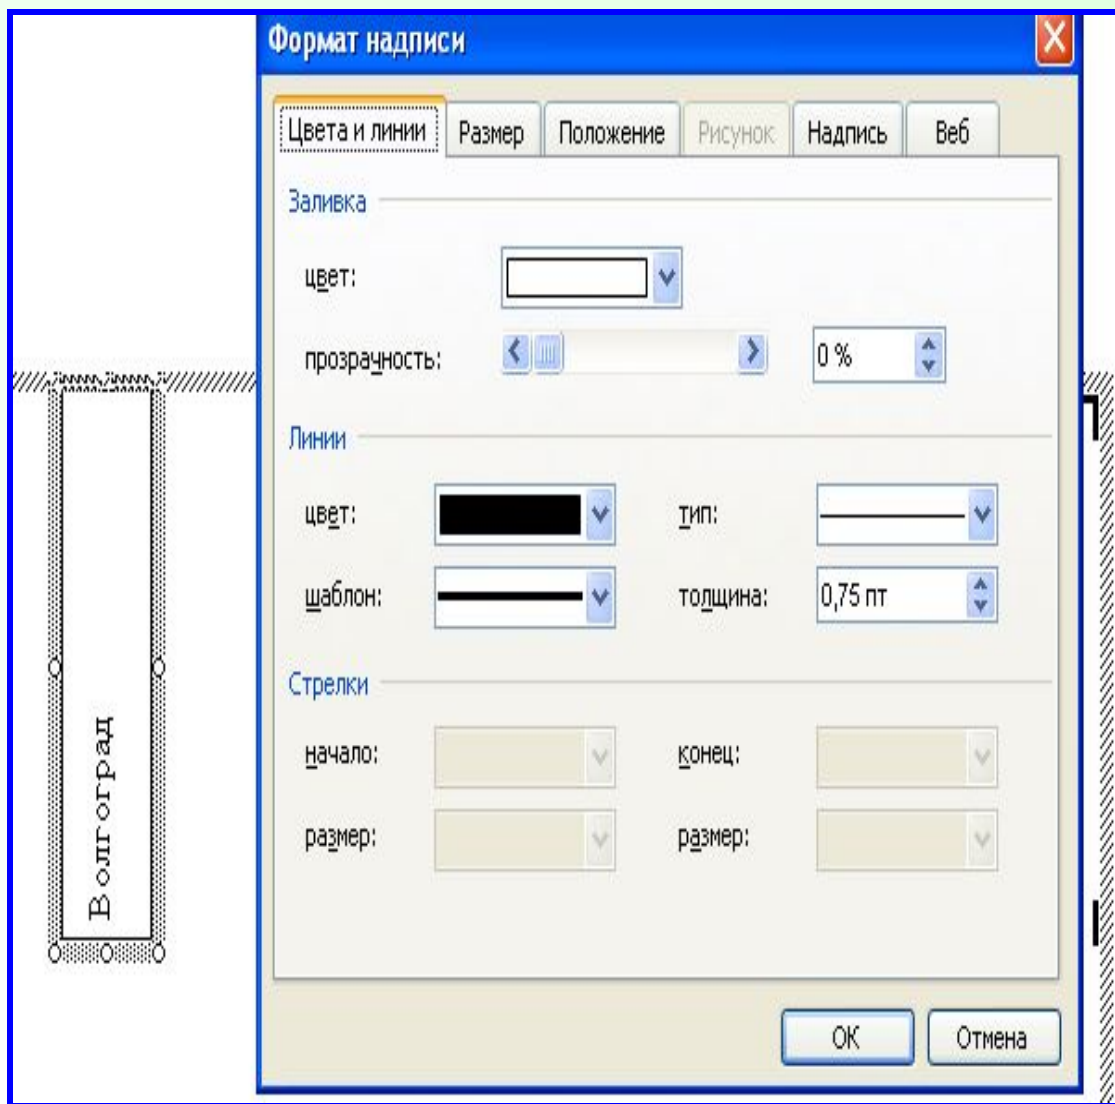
Волгоград

Формат надписи

Цвета и линии | Размер | Положение | Рисунок | Надпись | Веб

Заливка

цвет:

прозрачность: 0 %

Линии

цвет:

тип:

шаблон:

толщина: 0,75 пт

Стрелки

начало:

конец:

размер:

размер:

OK

Отмена